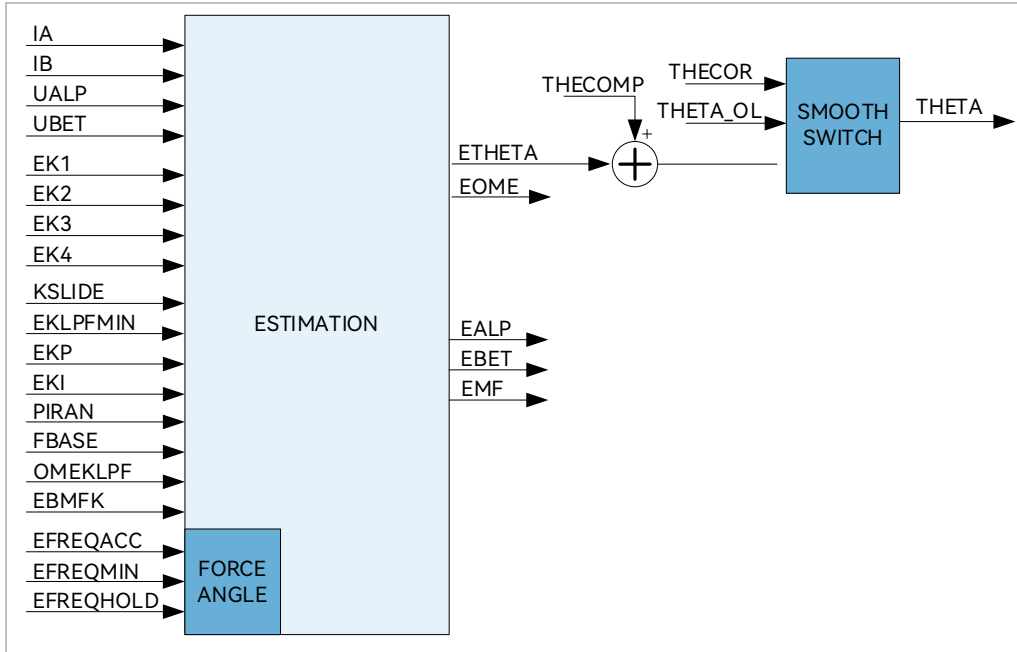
IA
IB
UALP
UBET
EK1
EK2
EK3
EK4
KSLIDE
EKLPFMIN
EKP
EKI
PIRAN
FBASE
OMEKLPF
EBMFK
EFREQACC
EFREQMIN
EFREQHOLD

ESTIMATION

FORCE ANGLE

ETHETA
EOME
EALP
EBET
EMF

THECOMP
+

THECOR
THETA_OL

SMOOTH SWITCH

THETA